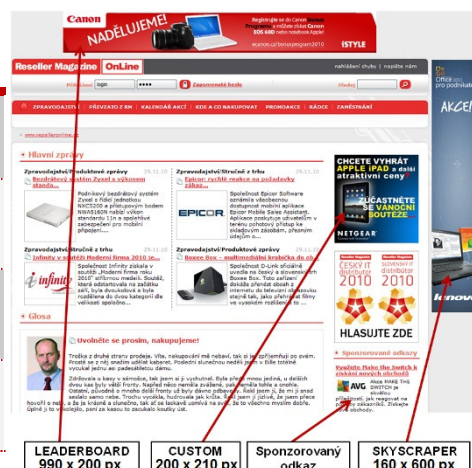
Canon NADĚLUJEME!
Registrujte se do Canon Bonus Programu a můžete získat Canon EOS 600 nebo notebook Apple!
canon.cz/bonusprogram2010
iSTYLE

Reseller Magazine OnLine
nahlášení chyby | napište nám
Přihlášení login
Zapomenuté heslo

ZPRAVODAJSTVÍ | PŘEVZATO Z RM | KALENDÁŘ AKCÍ | KDE A CO NAKUPOVAT | PRODUKCE | RÁDCI | ZAMĚSTNÁNÍ

Hlavní zprávy

Zpravodajství/Produktové zprávy
Bezdrátový systém Zyxel s výkonem standa...
Podnikový bezdrátový systém Zyxel s řídicí jednotkou NXC5200 a přístupovým bodem NWA5160N nabízí výkon standardu 11n a spolehlivé zabezpečení pro mobilní připojení...

Zpravodajství/Stručně z trhu
Epicor: rychlé reakce na požadavky zákaz...
Společnost Epicor Software oznámila všeobecnou dostupnost mobilní aplikace Epicor Mobile Sales Assistant. Aplikace poskytuje uživatelům v terénu pohotový přístup ke klíčovým zásobám, přesným údajům o...

Zpravodajství/Stručně z trhu
Infinity v soutěži Moderní firma 2010 je...
Společnost Infinity získala v soutěži „Moderní firma roku 2010" ocenění Vítěz kraje. Soutěž, která odstartovala na začátku září, byla ukončena a bylo rozděleno do dvou kategorií dle velikosti společno...

Zpravodajství/Produktové zprávy
Boxee Box - multimediální krabička do ob...
Společnost D-Link oficiálně uvedla na český a slovenský trh Boxee Box. Tato zařízení dokáže převést obsah z internetu do televizoru stejně tak, jako přehrávat filmy ve vysokém rozlišení z...

CHCETE VYHRÁT APPLE iPAD a další atraktivní ceny?
ZÚČASTNĚTE SE VÁNOČNÍ SOUTĚŽE...
NETGEAR

Reseller Magazine
ČESKÝ IT distributor 2010
HLASUJTE ZDE
SLOVENSKÝ IT distributor 2010

Glosa
Uvolněte se prosím, nakupujeme!
Trošku z druhé strany prodeje. Víte, nakupování mě nebaví, tak si jej zpříjemňuji po svém. Prostě se z něj snažím udělat koktejl. Poslední sluneční nedělí jsem v Zóně trošku...

Sponzorované odkazy
Vyzkoušejte Make the Switch k získání nových zákazníků
AVG

LEADERBOARD 990 x 200 px
CUSTOM 200 x 210 px
Sponzorovaný odkaz
SKYSCRAPER 160 x 600 px